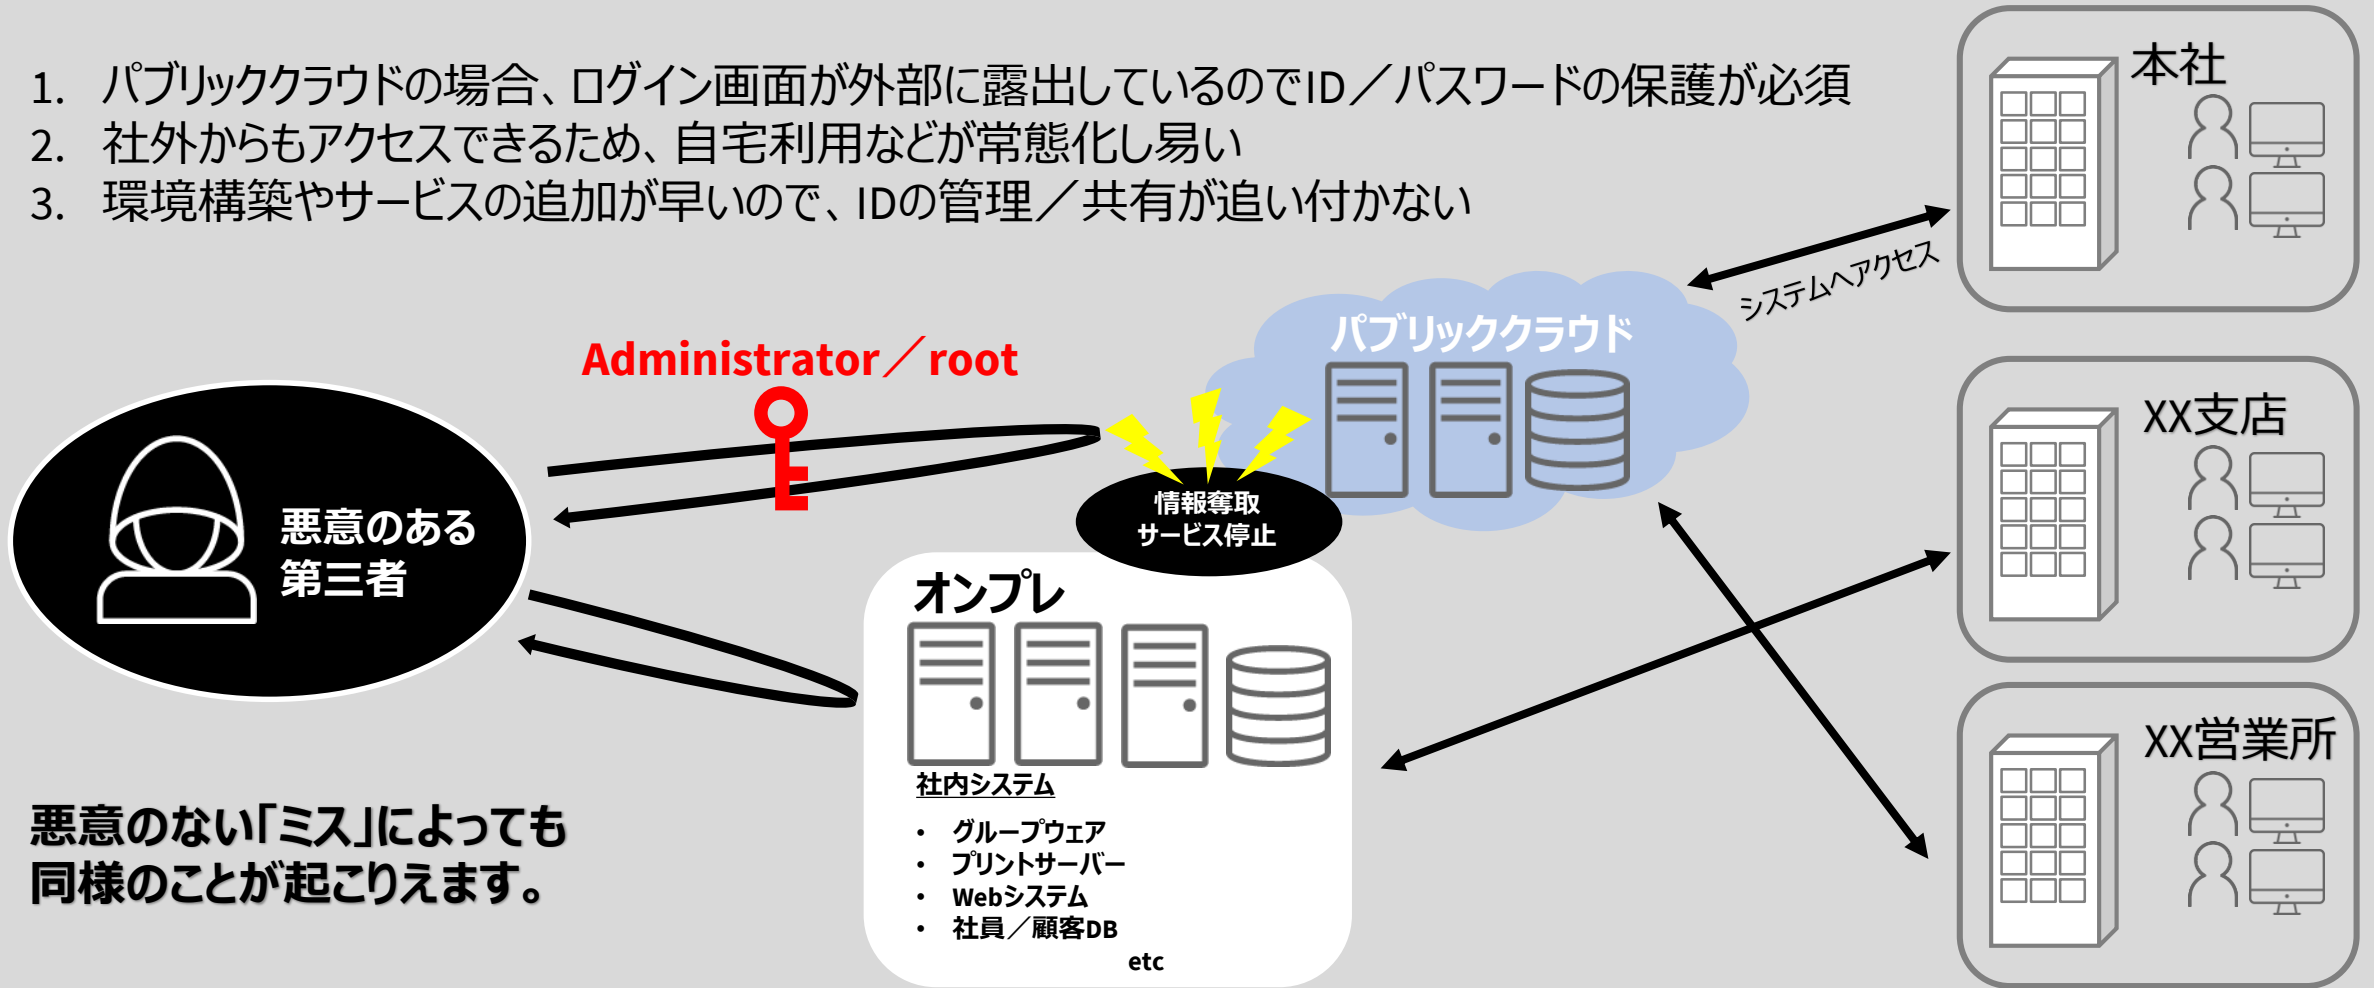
1. パブリッククラウドの場合、ログイン画面が外部に露出しているのでID／パスワードの保護が必須
2. 社外からもアクセスできるため、自宅利用などが常態化し易い
3. 環境構築やサービスの追加が早いので、IDの管理／共有が追い付かない

本社

システムへアクセス

パブリッククラウド

Administrator／root

XX支店

悪意のある第三者

情報奪取
サービス停止

オンプレ

XX営業所

社内システム
• グループウェア
• プリントサーバー
• Webシステム
• 社員／顧客DB
etc

悪意のない「ミス」によっても同様のことが起こりえます。